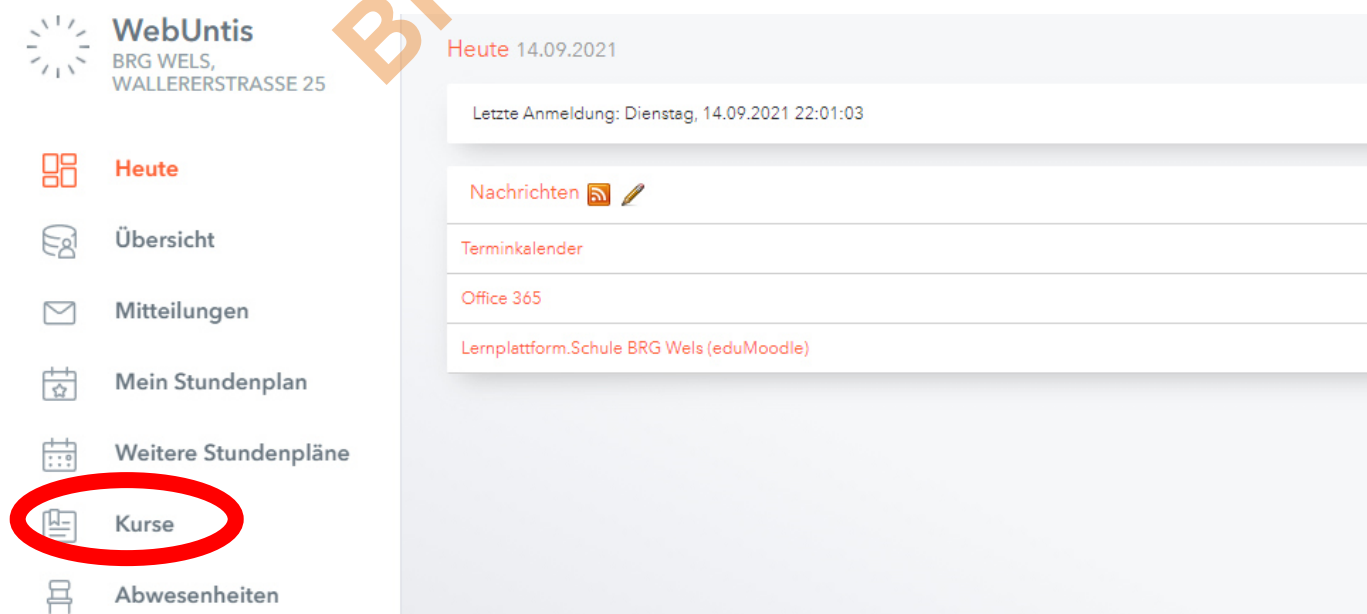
WebUntis
BRG WELS, WALLERERSTRASSE 25

BR

Heute
Übersicht
Mitteilungen
Mein Stundenplan
Weitere Stundenpläne
Kurse
Abwesenheiten

Heute 14.09.2021

Letzte Anmeldung: Dienstag, 14.09.2021 22:01:03

Nachrichten

Terminkalender

Office 365

Lernplattform.Schule BRG Wels (eduMoodle)